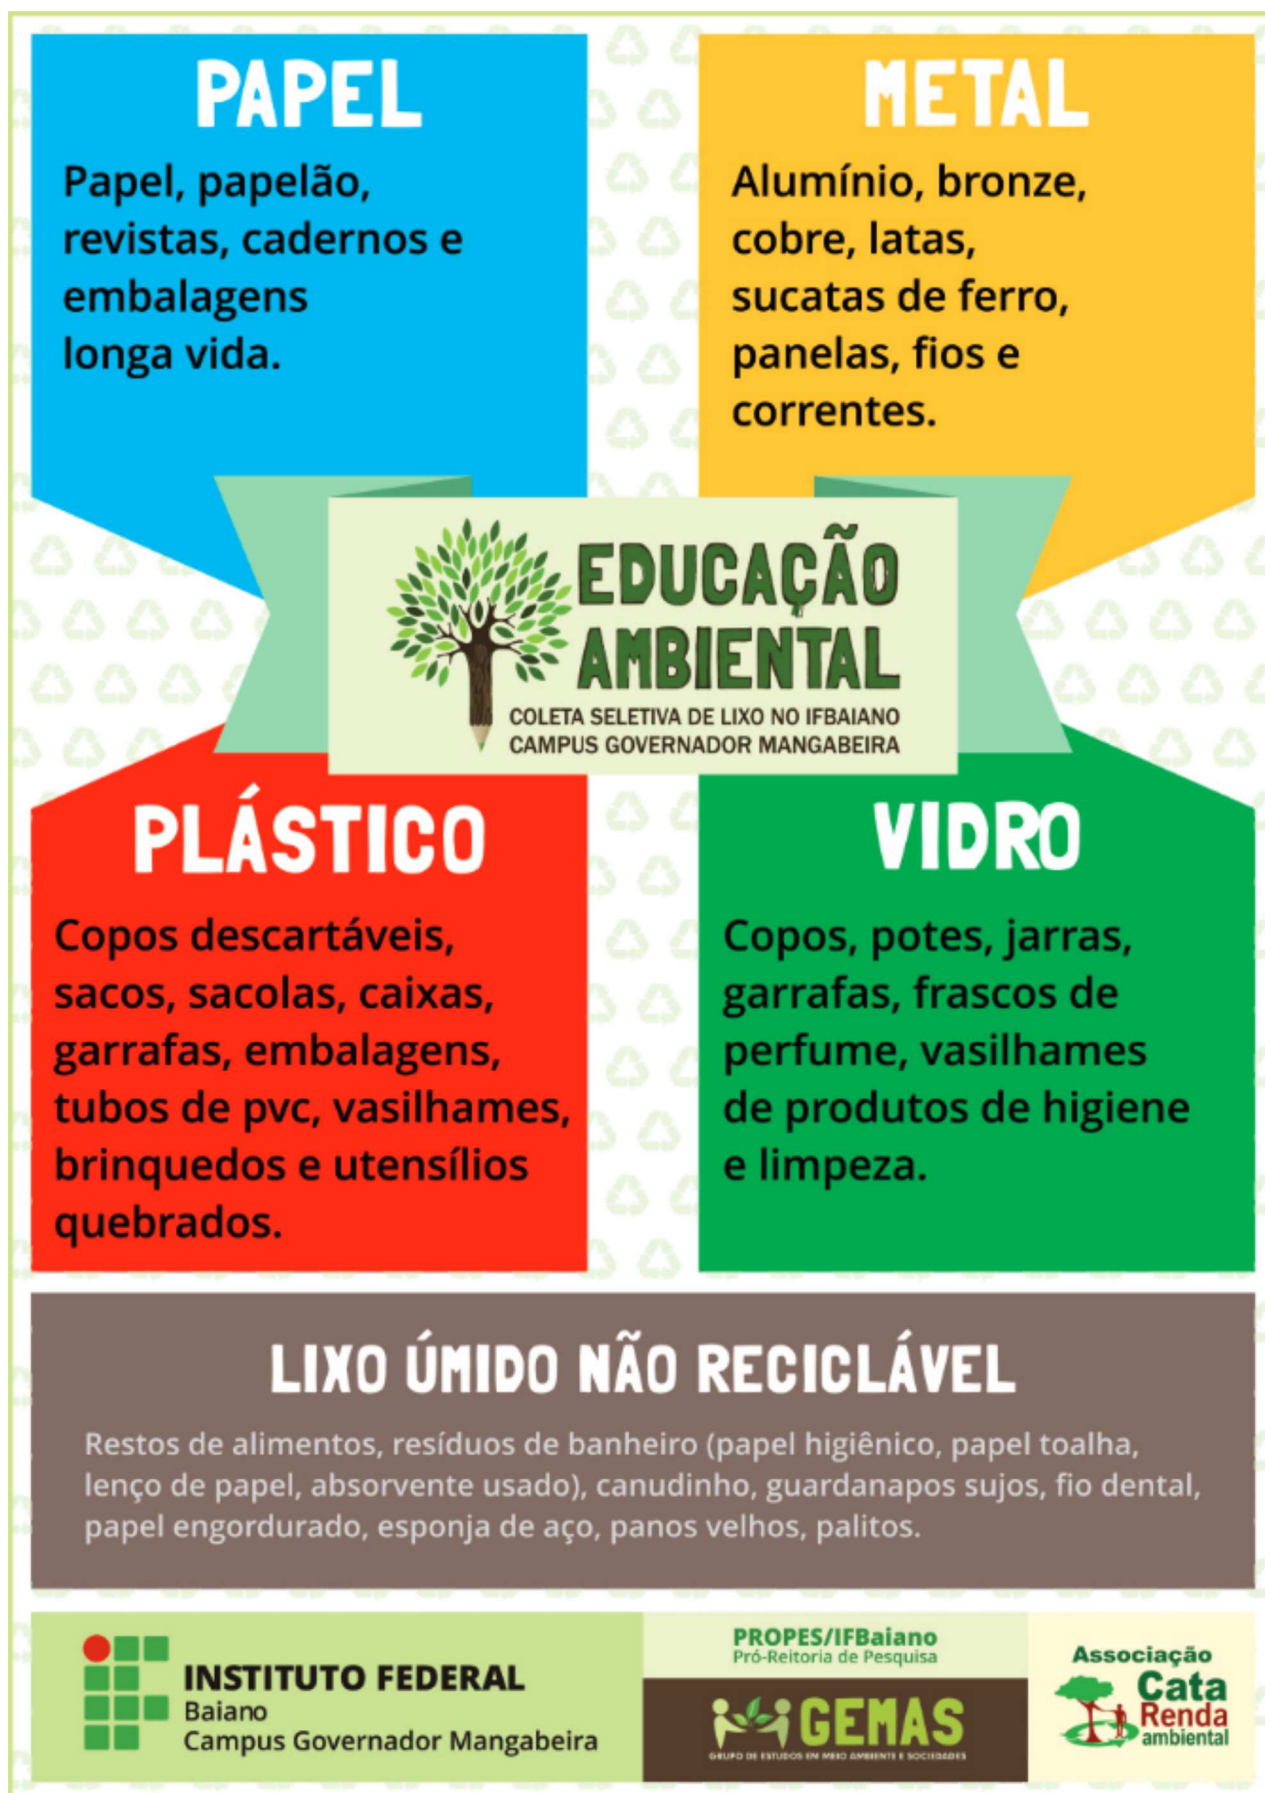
PAPEL

Papel, papelão, revistas, cadernos e embalagens longa vida.

METAL

Alumínio, bronze, cobre, latas, sucatas de ferro, panelas, fios e correntes.

EDUCAÇÃO AMBIENTAL

COLETA SELETIVA DE LIXO NO IFBAIANO CAMPUS GOVERNADOR MANGABEIRA

PLÁSTICO

Copos descartáveis, sacos, sacolas, caixas, garrafas, embalagens, tubos de pvc, vasilhames, brinquedos e utensílios quebrados.

VIDRO

Copos, potes, jarras, garrafas, frascos de perfume, vasilhames de produtos de higiene e limpeza.

LIXO ÚMIDO NÃO RECICLÁVEL

Restos de alimentos, resíduos de banheiro (papel higiênico, papel toalha, lenço de papel, absorvente usado), canudinho, guardanapos sujos, fio dental, papel engordurado, esponja de aço, panos velhos, palitos.

INSTITUTO FEDERAL
Baiano
Campus Governador Mangabeira

PROPES/IFBaiano
Pró-Reitoria de Pesquisa

GEMAS
GRUPO DE ESTUDOS EM MEIO AMBIENTE E SOCIEDADES

Associação
Cata
Renda
ambiental